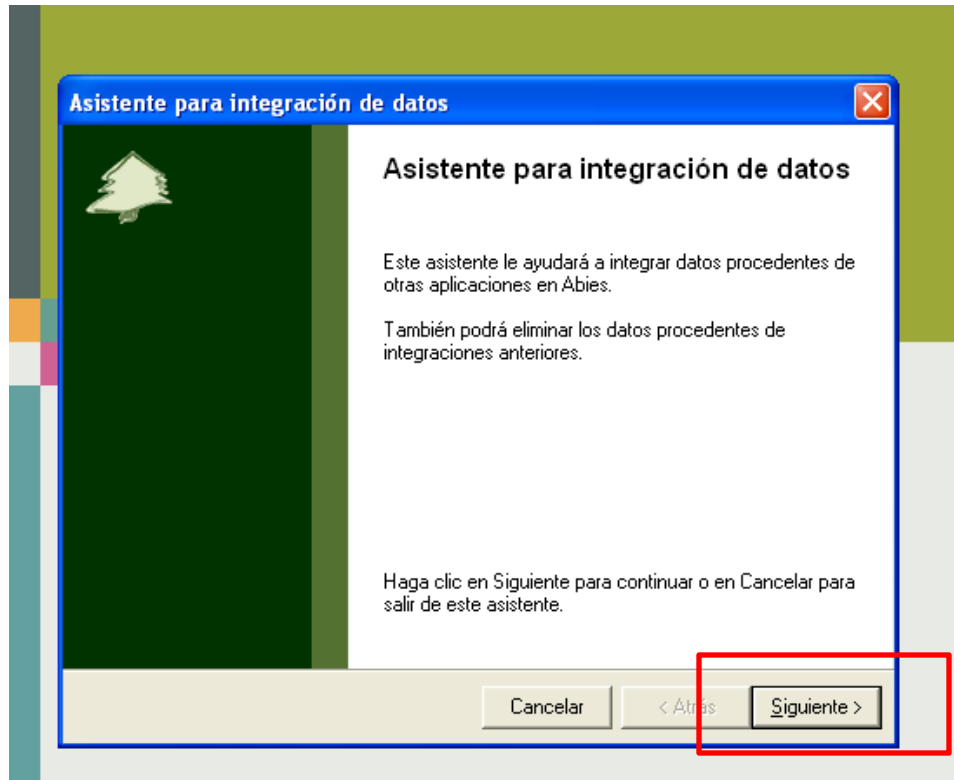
Asistente para integración de datos

Asistente para integración de datos

Este asistente le ayudará a integrar datos procedentes de otras aplicaciones en Abies.

También podrá eliminar los datos procedentes de integraciones anteriores.

Haga clic en Siguiente para continuar o en Cancelar para salir de este asistente.

Cancelar
< Atrás
Siguiente >